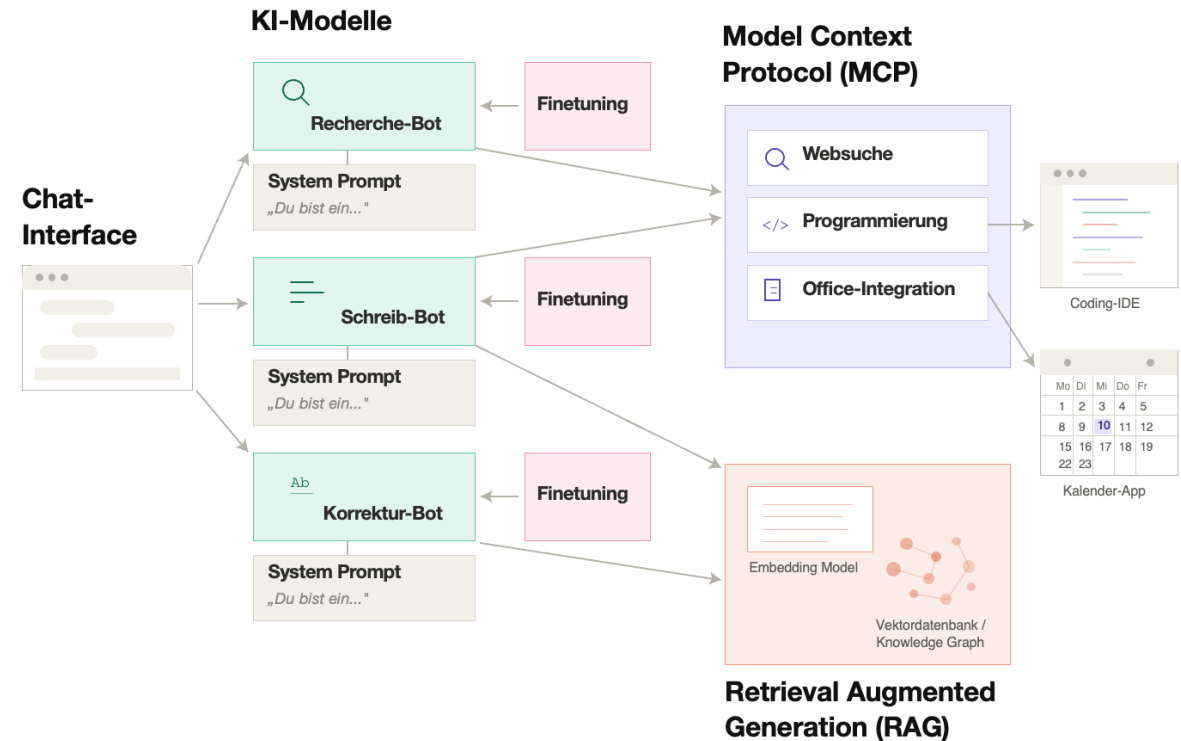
KI-Modelle

Chat-Interface

Recherche-Bot

System Prompt
„Du bist ein..."

Finetuning

Schreib-Bot

System Prompt
„Du bist ein..."

Finetuning

Ab

Korrektur-Bot

System Prompt
„Du bist ein..."

Finetuning

Model Context Protocol (MCP)

Websuche

</>

Programmierung

Office-Integration

Coding-IDE

| Mo | Di | Mi | Do | Fr |
|---|---|---|---|---|
| 1 | 2 | 3 | 4 | 5 |
| 8 | 9 | 10 | 11 | 12 |
| 15 | 16 | 17 | 18 | 19 |
| 22 | 23 | | | |

Kalender-App

Embedding Model

Vektordatenbank / Knowledge Graph

Retrieval Augmented Generation (RAG)